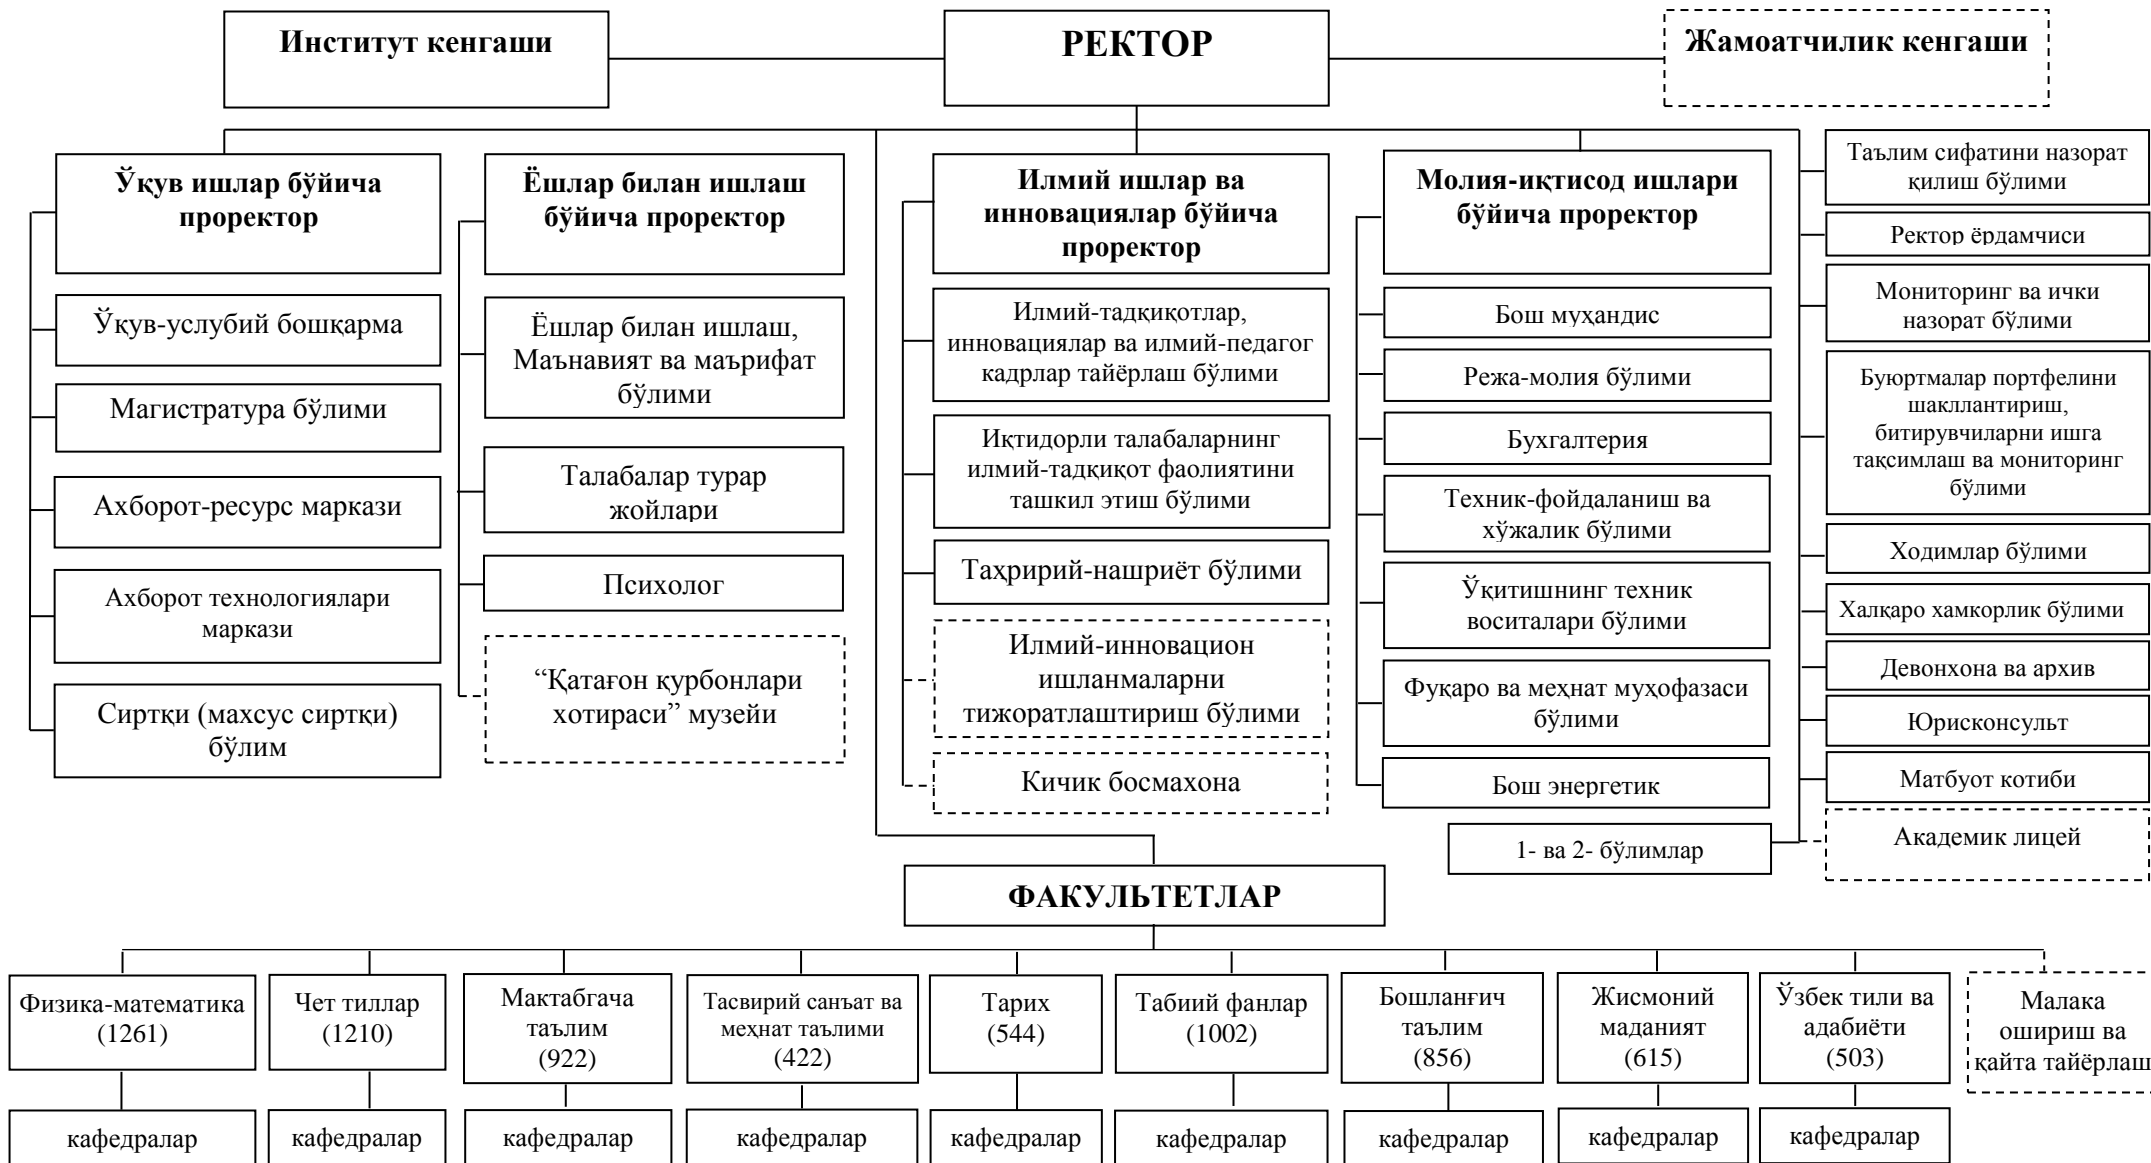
Институт кенгаши

РЕКТОР

Жамоатчилик кенгаши

Ўқув ишлар бўйича проректор

Ўқув-услубий бошқарма

Магистратура бўлими

Ахборот-ресурс маркази

Ахборот технологиялари маркази

Сиртқи (махсус сиртқи) бўлим

Ёшлар билан ишлаш бўйича проректор

Ёшлар билан ишлаш, Маънавият ва маърифат бўлими

Талабалар турар жойлари

Психолог

“Қатағон қурбонлари хотираси” музейи

Илмий ишлар ва инновациялар бўйича проректор

Илмий-тадқиқотлар, инновациялар ва илмий-педагог кадрлар тайёрлаш бўлими

Иқтидорли талабаларнинг илмий-тадқиқот фаолиятини ташкил этиш бўлими

Таҳририй-нашриёт бўлими

Илмий-инновацион ишланмаларни тижоратлаштириш бўлими

Кичик босмахона

Молия-иқтисод ишлари бўйича проректор

Бош муҳандис

Режа-молия бўлими

Бухгалтерия

Техник-фойдаланиш ва хўжалик бўлими

Ўқитишнинг техник воситалари бўлими

Фуқаро ва меҳнат муҳофазаси бўлими

Бош энергетик

1- ва 2- бўлимлар

Таълим сифатини назорат қилиш бўлими

Ректор ёрдамчиси

Мониторинг ва ички назорат бўлими

Буюртмалар портфелини шакллантириш, битирувчиларни ишга тақсимлаш ва мониторинг бўлими

Ходимлар бўлими

Халқаро ҳамкорлик бўлими

Девонхона ва архив

Юрисконсульт

Матбуот котиби

Академик лицей

ФАКУЛЬТЕТЛАР

Физика-математика (1261)

Чет тиллар (1210)

Мактабгача таълим (922)

Тасвирий санъат ва меҳнат таълими (422)

Тарих (544)

Табиий фанлар (1002)

Бошланғич таълим (856)

Жисмоний маданият (615)

Ўзбек тили ва адабиёти (503)

Малака ошириш ва қайта тайёрлаш

кафедралар

кафедралар

кафедралар

кафедралар

кафедралар

кафедралар

кафедралар

кафедралар

кафедралар